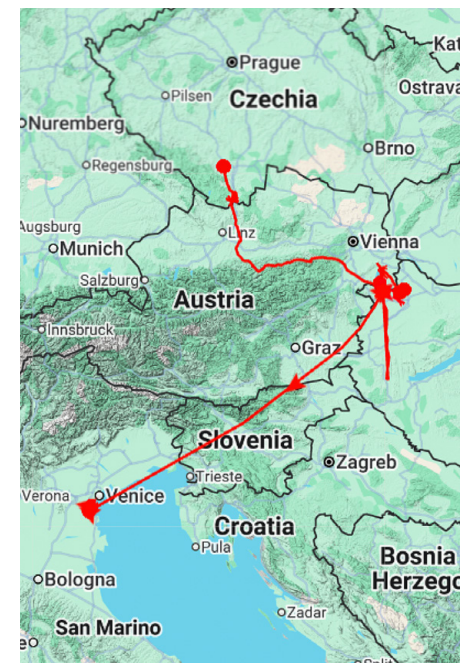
Kat
Prague
Ostrava
Pilsen
Czechia
Nuremberg
Brno
Regensburg
Augsburg
Linz
Vienna
Munich
Salzburg
Austria
Innsbruck
Graz
Slovenia
Zagreb
Trieste
Verona
Venice
Croatia
Pula
Bosnia
Herzego
Bologna
Zadar
San Marino